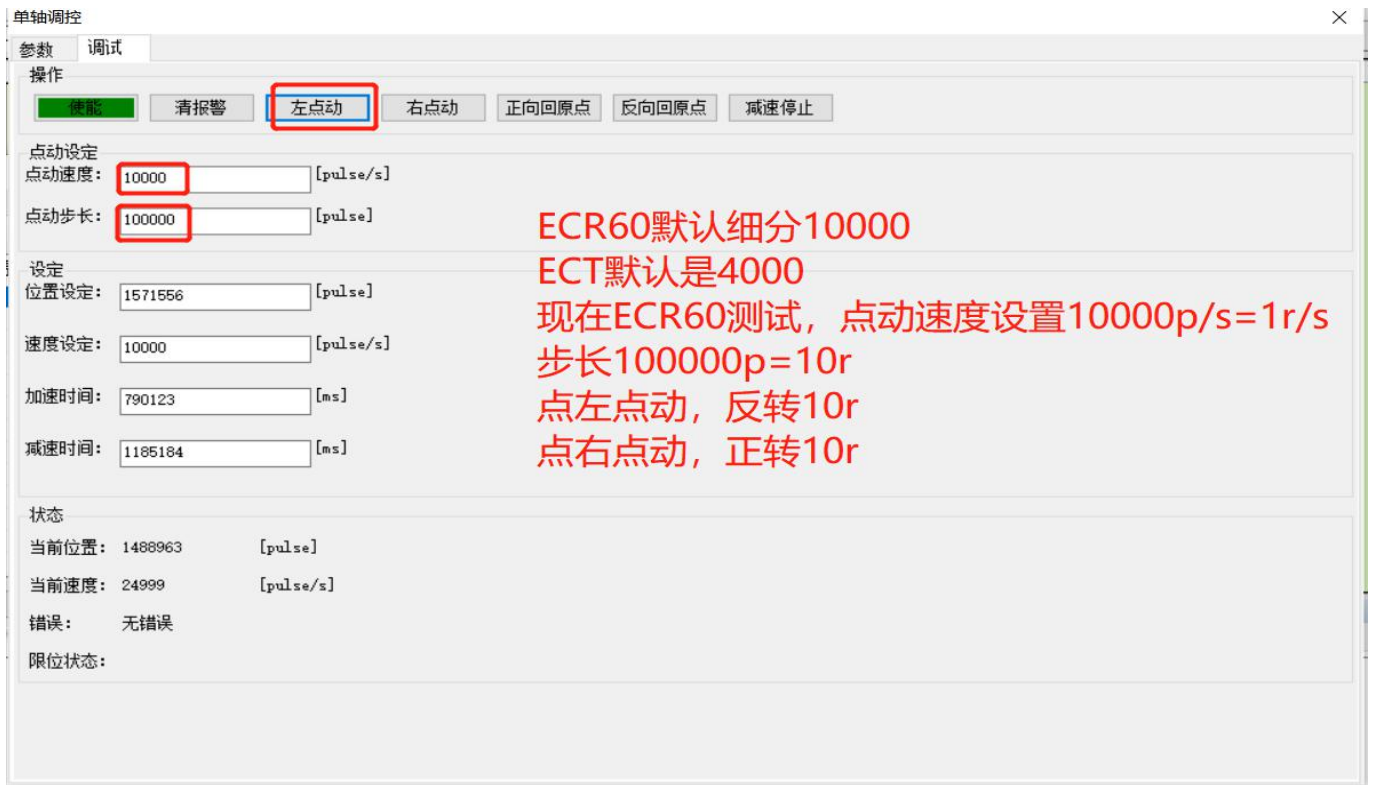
单轴调控

×

参数 调试

操作

使能 清报警 左点动 右点动 正向回原点 反向回原点 减速停止

点动设定

点动速度: 10000 [pulse/s]

点动步长: 100000 [pulse]

ECR60默认细分10000
ECT默认是4000
现在ECR60测试，点动速度设置10000p/s=1r/s
步长100000p=10r
点左点动，反转10r
点右点动，正转10r

设定

位置设定: 1571556 [pulse]

速度设定: 10000 [pulse/s]

加速时间: 790123 [ms]

减速时间: 1185184 [ms]

状态

当前位置: 1488963 [pulse]

当前速度: 24999 [pulse/s]

错误: 无错误

限位状态: